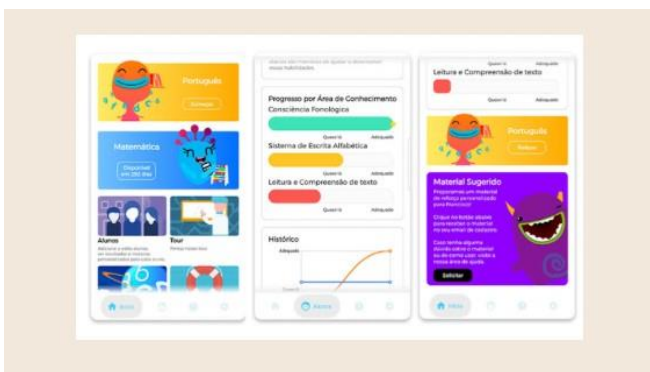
Português

Matemática

Disponível em 250 dias

Alunos

Tour

Início

Progresso por Área de Conhecimento

Consciência Fonológica

Quase lá

Adequado

Sistema de Escrita Alfabética

Quase lá

Adequado

Leitura e Compreensão de texto

Quase lá

Adequado

Histórico

Adequado

Alunos

Leitura e Compreensão de texto

Português

Material Sugerido

Solicitar

Início